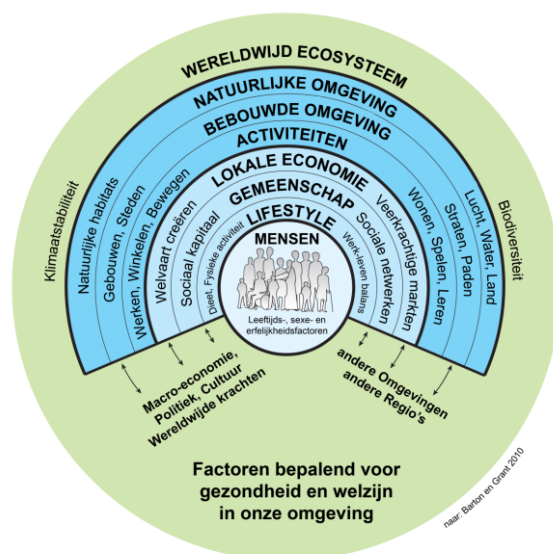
WERELDWIJD ECOSYSTEEM
NATUURLIJKE OMGEVING
BEBOUWDE OMGEVING
ACTIVITEITEN
LOKALE ECONOMIE
GEMEENSCHAP
LIFESTYLE
MENSEN

Klimaatstabiliteit
Natuurlijke habitats
Gebouwen, Steden
Werken, Winkelen, Bewegen
Welvaart creëren
Sociaal kapitaal
Dieet, Fysieke activiteit

Werk-leven balans
Sociale netwerken
Veerkrachtige markten
Wonen, Spelen, Leren
Straten, Paden
Lucht, Water, Land
Biodiversiteit

Leeftijds-, sexe- en erfelijkheidsfactoren

Macro-economie, Politiek, Cultuur Wereldwijde krachten

andere Omgevingen andere Regio's

Factoren bepalend voor gezondheid en welzijn in onze omgeving

naar: Barton en Grant 2010